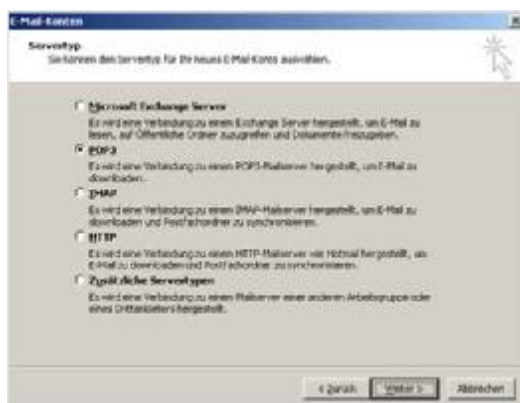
E-Mail-Konten

Servertyp
Sie können den Servertyp für Ihr neues E-Mail-Konto auswählen.

Microsoft Exchange Server
Es wird eine Verbindung zu einem Exchange Server hergestellt, um E-Mail zu lesen, auf Öffentliche Ordner zuzugreifen und Dokumente freizugeben.

POP3
Es wird eine Verbindung zu einem POP3-Mailserver hergestellt, um E-Mail zu downloaden.

IMAP
Es wird eine Verbindung zu einem IMAP-Mailserver hergestellt, um E-Mail zu downloaden und Postfachordner zu synchronisieren.

HTTP
Es wird eine Verbindung zu einem HTTP-Mailserver wie Hotmail hergestellt, um E-Mail zu downloaden und Postfachordner zu synchronisieren.

Zusätzliche Servertypen
Es wird eine Verbindung zu einem Mailserver einer anderen Arbeitsgruppe oder eines Drittanbieters hergestellt.

< Zurück   Weiter >   Abbrechen